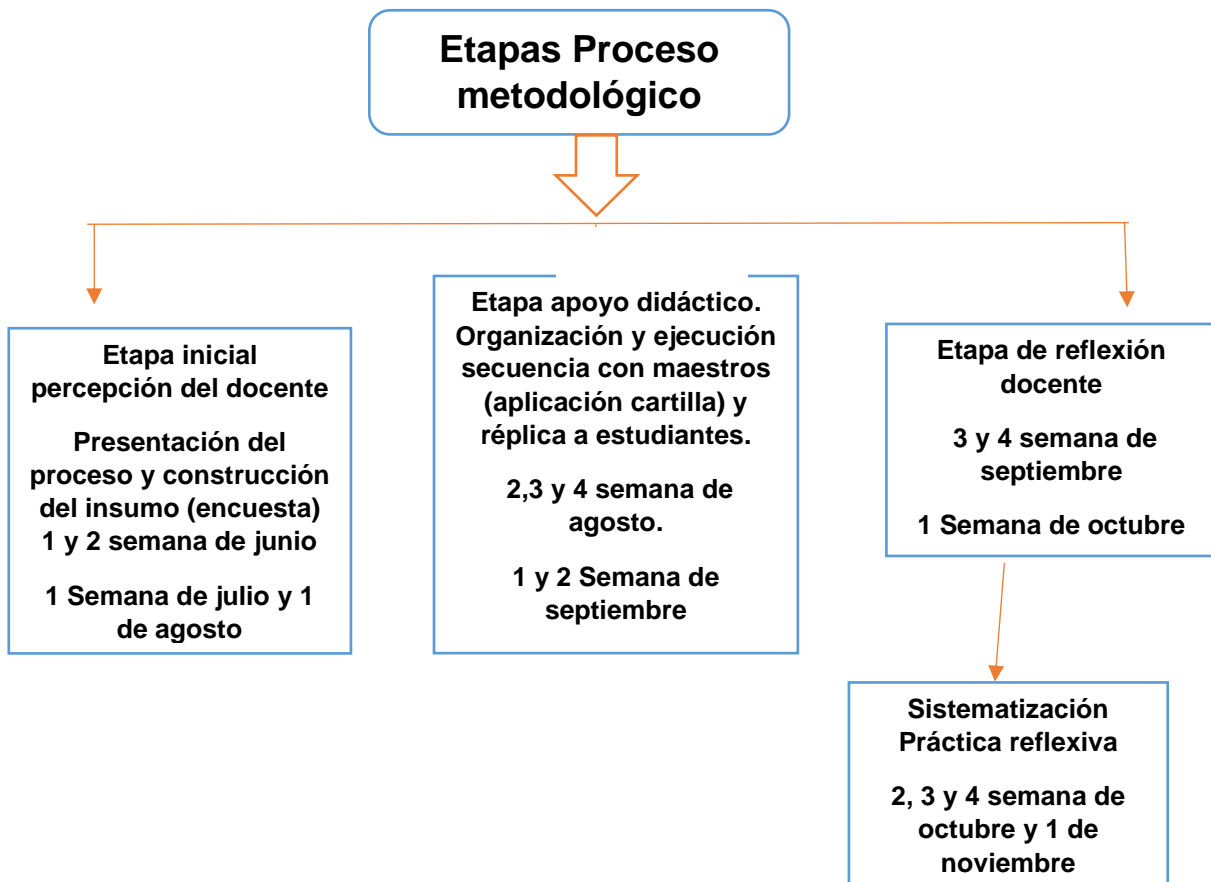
Etapas Proceso metodológico

Etapa inicial percepción del docente

Presentación del proceso y construcción del insumo (encuesta) 1 y 2 semana de junio

1 Semana de julio y 1 de agosto

Etapa apoyo didáctico. Organización y ejecución secuencia con maestros (aplicación cartilla) y réplica a estudiantes.

2,3 y 4 semana de agosto.

1 y 2 Semana de septiembre

Etapa de reflexión docente

3 y 4 semana de septiembre

1 Semana de octubre

Sistematización Práctica reflexiva

2, 3 y 4 semana de octubre y 1 de noviembre